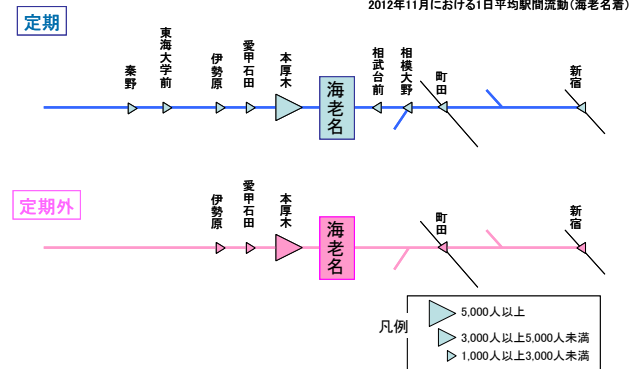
2012年11月における1日平均駅間流動(海老名着)

定期

秦野
東海大学前
伊勢原
愛甲石田
本厚木
海老名
相武台前
相模大野
町田
新宿

定期外

伊勢原
愛甲石田
本厚木
海老名
町田
新宿

凡例
5,000人以上
3,000人以上5,000人未満
1,000人以上3,000人未満